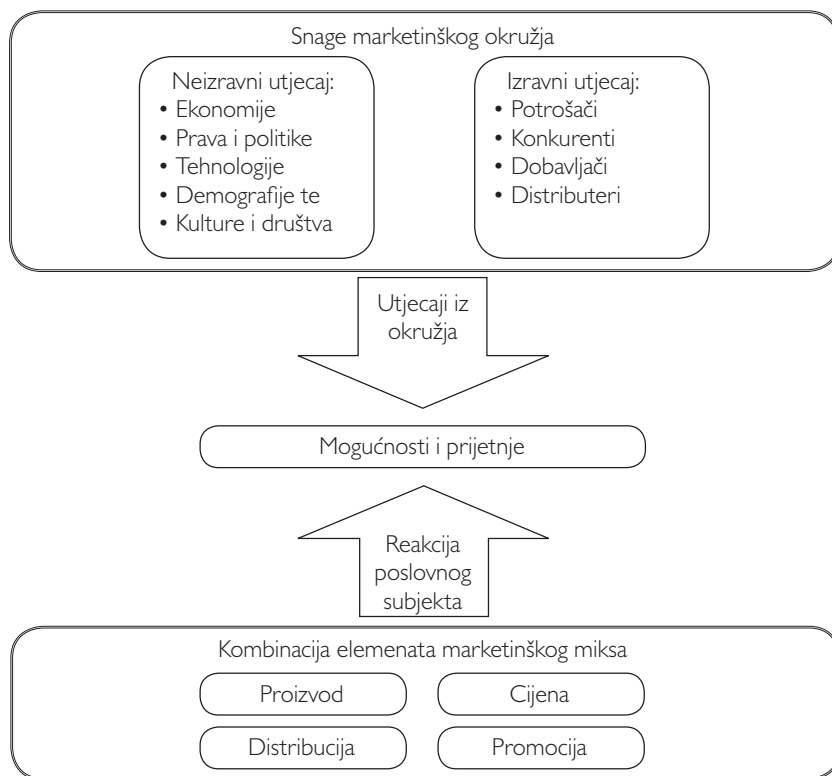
Snage marketinškog okružja

Neizravni utjecaj:
• Ekonomije
• Prava i politike
• Tehnologije
• Demografije te
• Kulture i društva

Izravni utjecaj:
• Potrošači
• Konkurenti
• Dobavljači
• Distributeri

Utjecaji iz okružja

Mogućnosti i prijetnje

Reakcija poslovnog subjekta

Kombinacija elemenata marketinškog miksa

Proizvod

Cijena

Distribucija

Promocija